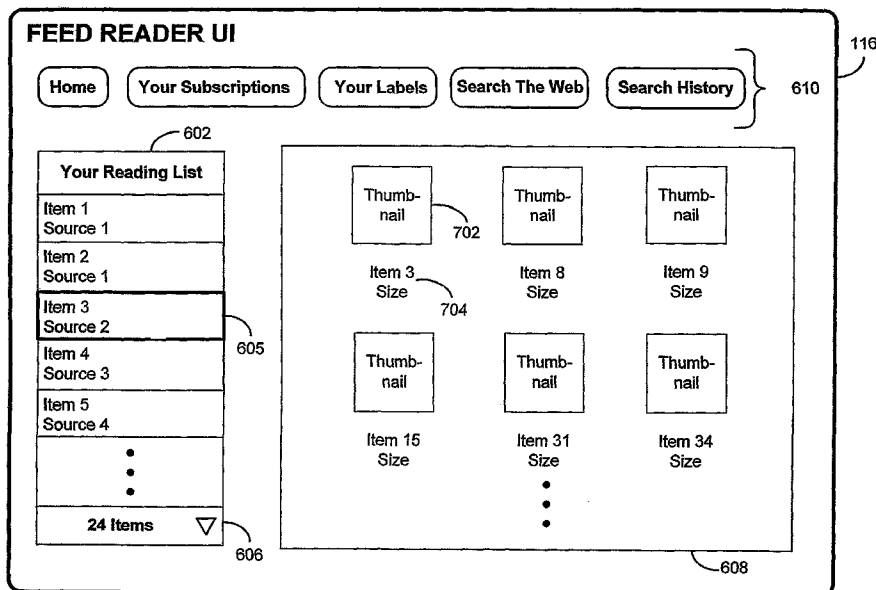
FEED READER UI

116

Home
Your Subscriptions
Your Labels
Search The Web
Search History

610

602

Your Reading List

Item 1
Source 1

Item 2
Source 1

Item 3
Source 2

605

Item 4
Source 3

Item 5
Source 4

•
•
•

24 Items ▽

606

Thumbnail
702

Item 3
Size
704

Thumbnail

Item 8
Size

Thumbnail

Item 9
Size

Thumbnail

Item 15
Size

Thumbnail

Item 31
Size

Thumbnail

Item 34
Size

•
•
•

608